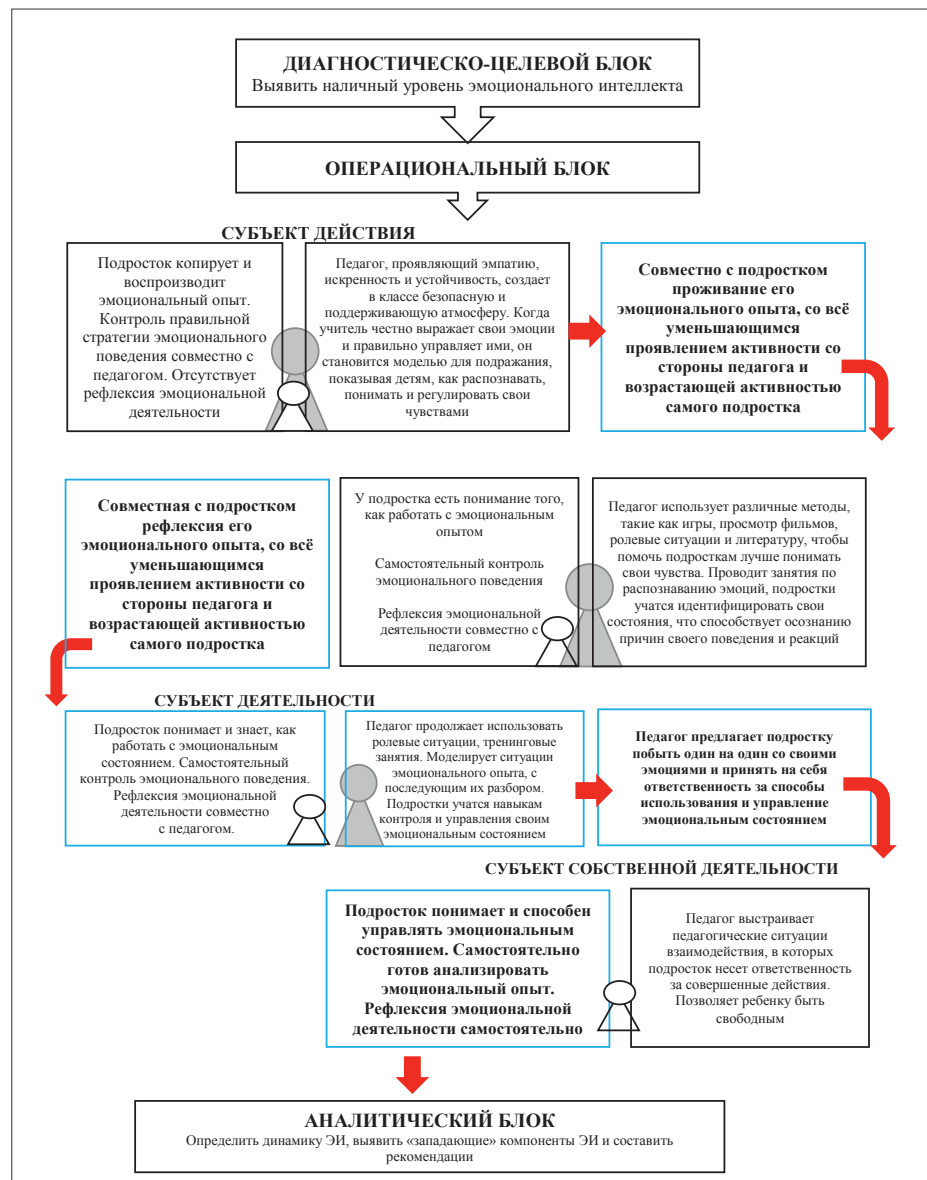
ДИАГНОСТИЧЕСКО-ЦЕЛЕВОЙ БЛОК
Выявить наличный уровень эмоционального интеллекта

ОПЕРАЦИОНАЛЬНЫЙ БЛОК

СУБЪЕКТ ДЕЙСТВИЯ

Подросток копирует и воспроизводит эмоциональный опыт. Контроль правильной стратегии эмоционального поведения совместно с педагогом. Отсутствует рефлексия эмоциональной деятельности

Педагог, проявляющий эмпатию, искренность и устойчивость, создает в классе безопасную и поддерживающую атмосферу. Когда учитель честно выражает свои эмоции и правильно управляет ими, он становится моделью для подражания, показывая детям, как распознавать, понимать и регулировать свои чувствами

Совместно с подростком проживание его эмоционального опыта, со всё уменьшающимся проявлением активности со стороны педагога и возрастающей активностью самого подростка

Совместная с подростком рефлексия его эмоционального опыта, со всё уменьшающимся проявлением активности со стороны педагога и возрастающей активностью самого подростка

У подростка есть понимание того, как работать с эмоциональным опытом

Самостоятельный контроль эмоционального поведения

Рефлексия эмоциональной деятельности совместно с педагогом

Педагог использует различные методы, такие как игры, просмотр фильмов, ролевые ситуации и литературу, чтобы помочь подросткам лучше понимать свои чувства. Проводит занятия по распознаванию эмоций, подростки учатся идентифицировать свои состояния, что способствует осознанию причин своего поведения и реакций

СУБЪЕКТ ДЕЯТЕЛЬНОСТИ

Подросток понимает и знает, как работать с эмоциональным состоянием. Самостоятельный контроль эмоционального поведения. Рефлексия эмоциональной деятельности совместно с педагогом.

Педагог продолжает использовать ролевые ситуации, тренинговые занятия. Моделирует ситуации эмоционального опыта, с последующим их разбором. Подростки учатся навыкам контроля и управления своим эмоциональным состоянием

Педагог предлагает подростку побыть один на один со своими эмоциями и принять на себя ответственность за способы использования и управление эмоциональным состоянием

СУБЪЕКТ СОБСТВЕННОЙ ДЕЯТЕЛЬНОСТИ

Подросток понимает и способен управлять эмоциональным состоянием. Самостоятельно готов анализировать эмоциональный опыт. Рефлексия эмоциональной деятельности самостоятельно

Педагог выстраивает педагогические ситуации взаимодействия, в которых подросток несет ответственность за совершенные действия. Позволяет ребенку быть свободным

АНАЛИТИЧЕСКИЙ БЛОК
Определить динамику ЭИ, выявить «западающие» компоненты ЭИ и составить рекомендации